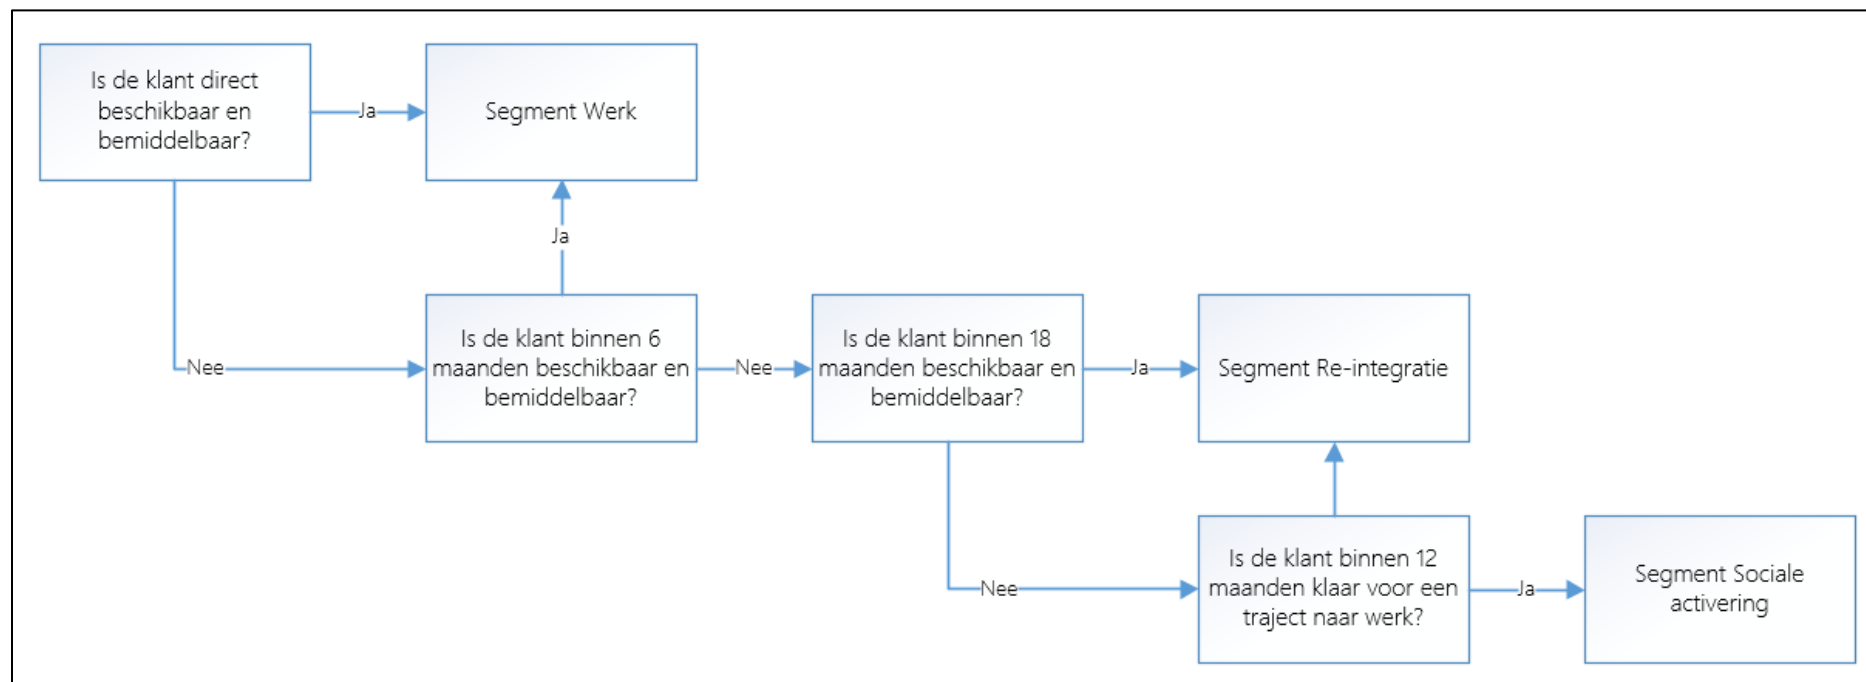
Is de klant direct beschikbaar en bemiddelbaar?

Ja

Segment Werk

Ja

Nee

Is de klant binnen 6 maanden beschikbaar en bemiddelbaar?

Nee

Is de klant binnen 18 maanden beschikbaar en bemiddelbaar?

Ja

Segment Re-integratie

Nee

Is de klant binnen 12 maanden klaar voor een traject naar werk?

Ja

Segment Sociale activering